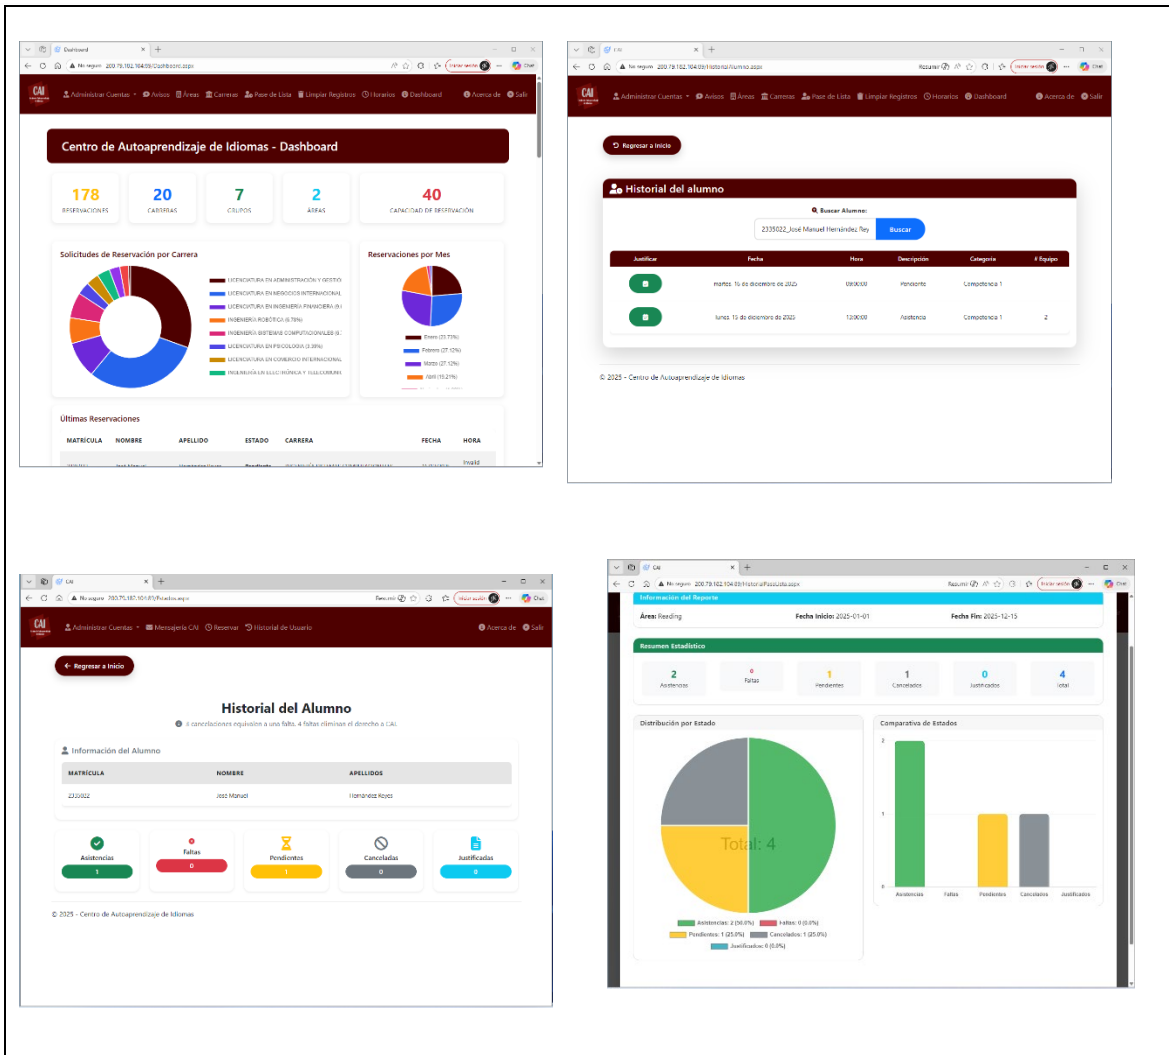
Dashboard
No seguro 200.79.182.104:89/Dashboard.aspx
Iniciar sesión
Chat
CAI
Administrar Cuentas Avisos Áreas Carreras Pase de Lista Limpiar Registros Horarios Dashboard Acerca de Salir

Centro de Autoaprendizaje de Idiomas - Dashboard

178 RESERVACIONES
20 CARRERAS
7 GRUPOS
2 ÁREAS
40 CAPACIDAD DE RESERVACIÓN

Solicitudes de Reservación por Carrera
LICENCIATURA EN ADMINISTRACIÓN Y GESTIÓ
LICENCIATURA EN NEGOCIOS INTERNACIONAL
LICENCIATURA EN INGENIERÍA FINANCIERA (6.
INGENIERÍA ROBÓTICA (6.78%)
INGENIERÍA SISTEMAS COMPUTACIONALES (6.
LICENCIATURA EN PSICOLOGÍA (3.39%)
LICENCIATURA EN COMERCIO INTERNACIONAL
INGENIERÍA EN ELECTRÓNICA Y TELECOMUNI

Reservaciones por Mes
Enero (20.73%)
Febrero (27.12%)
Marzo (27.12%)
Abril (15.21%)

Últimas Reservaciones
| MATRÍCULA | NOMBRE | APELLIDO | ESTADO | CARRERA | FECHA | HORA |
|---|---|---|---|---|---|---|
| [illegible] | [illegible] | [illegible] | Pendiente | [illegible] | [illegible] | Invalid |

CAI
No seguro 200.79.182.104:89/HistorialAlumno.aspx
Iniciar sesión
Chat
Administrar Cuentas Avisos Áreas Carreras Pase de Lista Limpiar Registros Horarios Dashboard Acerca de Salir

Regresar a Inicio

Historial del alumno
Buscar Alumno:
2335022_José Manuel Hernández Rey
Buscar

| Justificar | Fecha | Hora | Descripción | Categoría | # Equipo |
|---|---|---|---|---|---|
| | martes, 16 de diciembre de 2025 | 08:00:00 | Pendiente | Competencia 1 | |
| | lunes, 15 de diciembre de 2025 | 12:00:00 | Asistencia | Competencia 1 | 2 |

© 2025 - Centro de Autoaprendizaje de Idiomas

CAI
No seguro 200.79.182.104:89/Reportes.aspx
Iniciar sesión
Chat
CAI
Administrar Cuentas Mensajería CAI Reservar Historial de Usuario Acerca de Salir

Regresar a Inicio

Historial del Alumno
3 cancelaciones equivalen a una falta. 4 faltas eliminan el derecho a CAI.

Información del Alumno
| MATRÍCULA | NOMBRE | APELLIDOS |
|---|---|---|
| 2335022 | José Manuel | Hernández Reyes |

Asistencias 1
Faltas 0
Pendientes 1
Canceladas 0
Justificadas 0

© 2025 - Centro de Autoaprendizaje de Idiomas

CAI
No seguro 200.79.182.104:89/HistorialPaseLista.aspx
Iniciar sesión
Chat

Información del Reporte
Área: Reading
Fecha Inicio: 2025-01-01
Fecha Fin: 2025-12-15

Resumen Estadístico
2 Asistencias
0 Faltas
1 Pendientes
1 Cancelados
0 Justificados
4 Total

Distribución por Estado
Total: 4
Asistencias: 2 (50.0%)
Faltas: 0 (0.0%)
Pendientes: 1 (25.0%)
Cancelados: 1 (25.0%)
Justificados: 0 (0.0%)

Comparativa de Estados
2
1
0
Asistencias Faltas Pendientes Cancelados Justificados